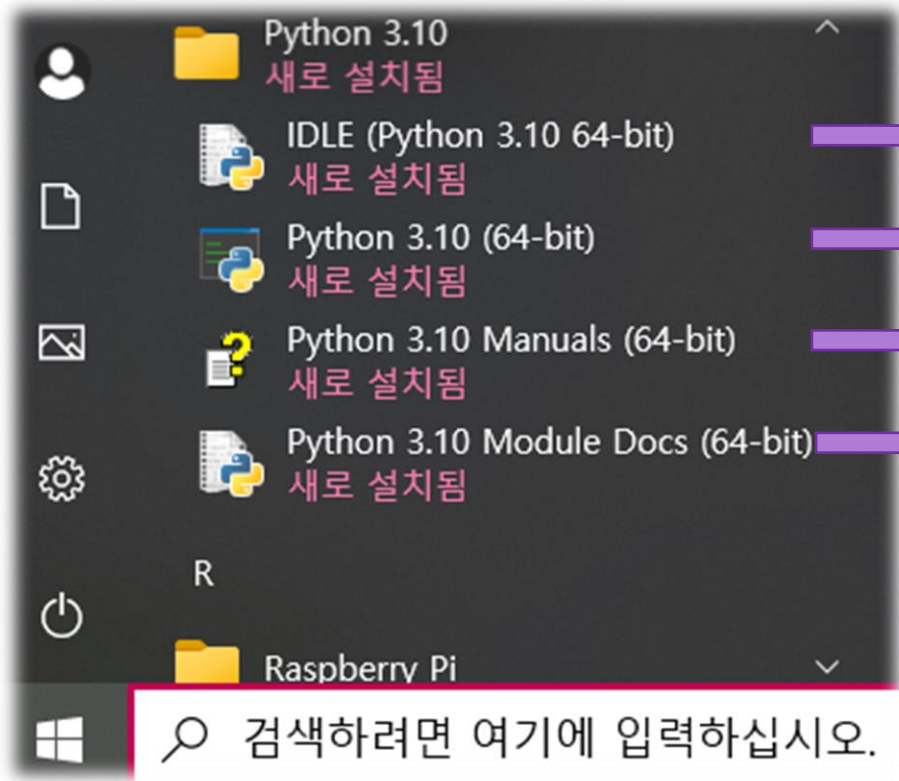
Python 3.10
새로 설치됨

IDLE (Python 3.10 64-bit)
새로 설치됨

Python 3.10 (64-bit)
새로 설치됨

Python 3.10 Manuals (64-bit)
새로 설치됨

Python 3.10 Module Docs (64-bit)
새로 설치됨

R

Raspberry Pi

검색하려면 여기에 입력하십시오.